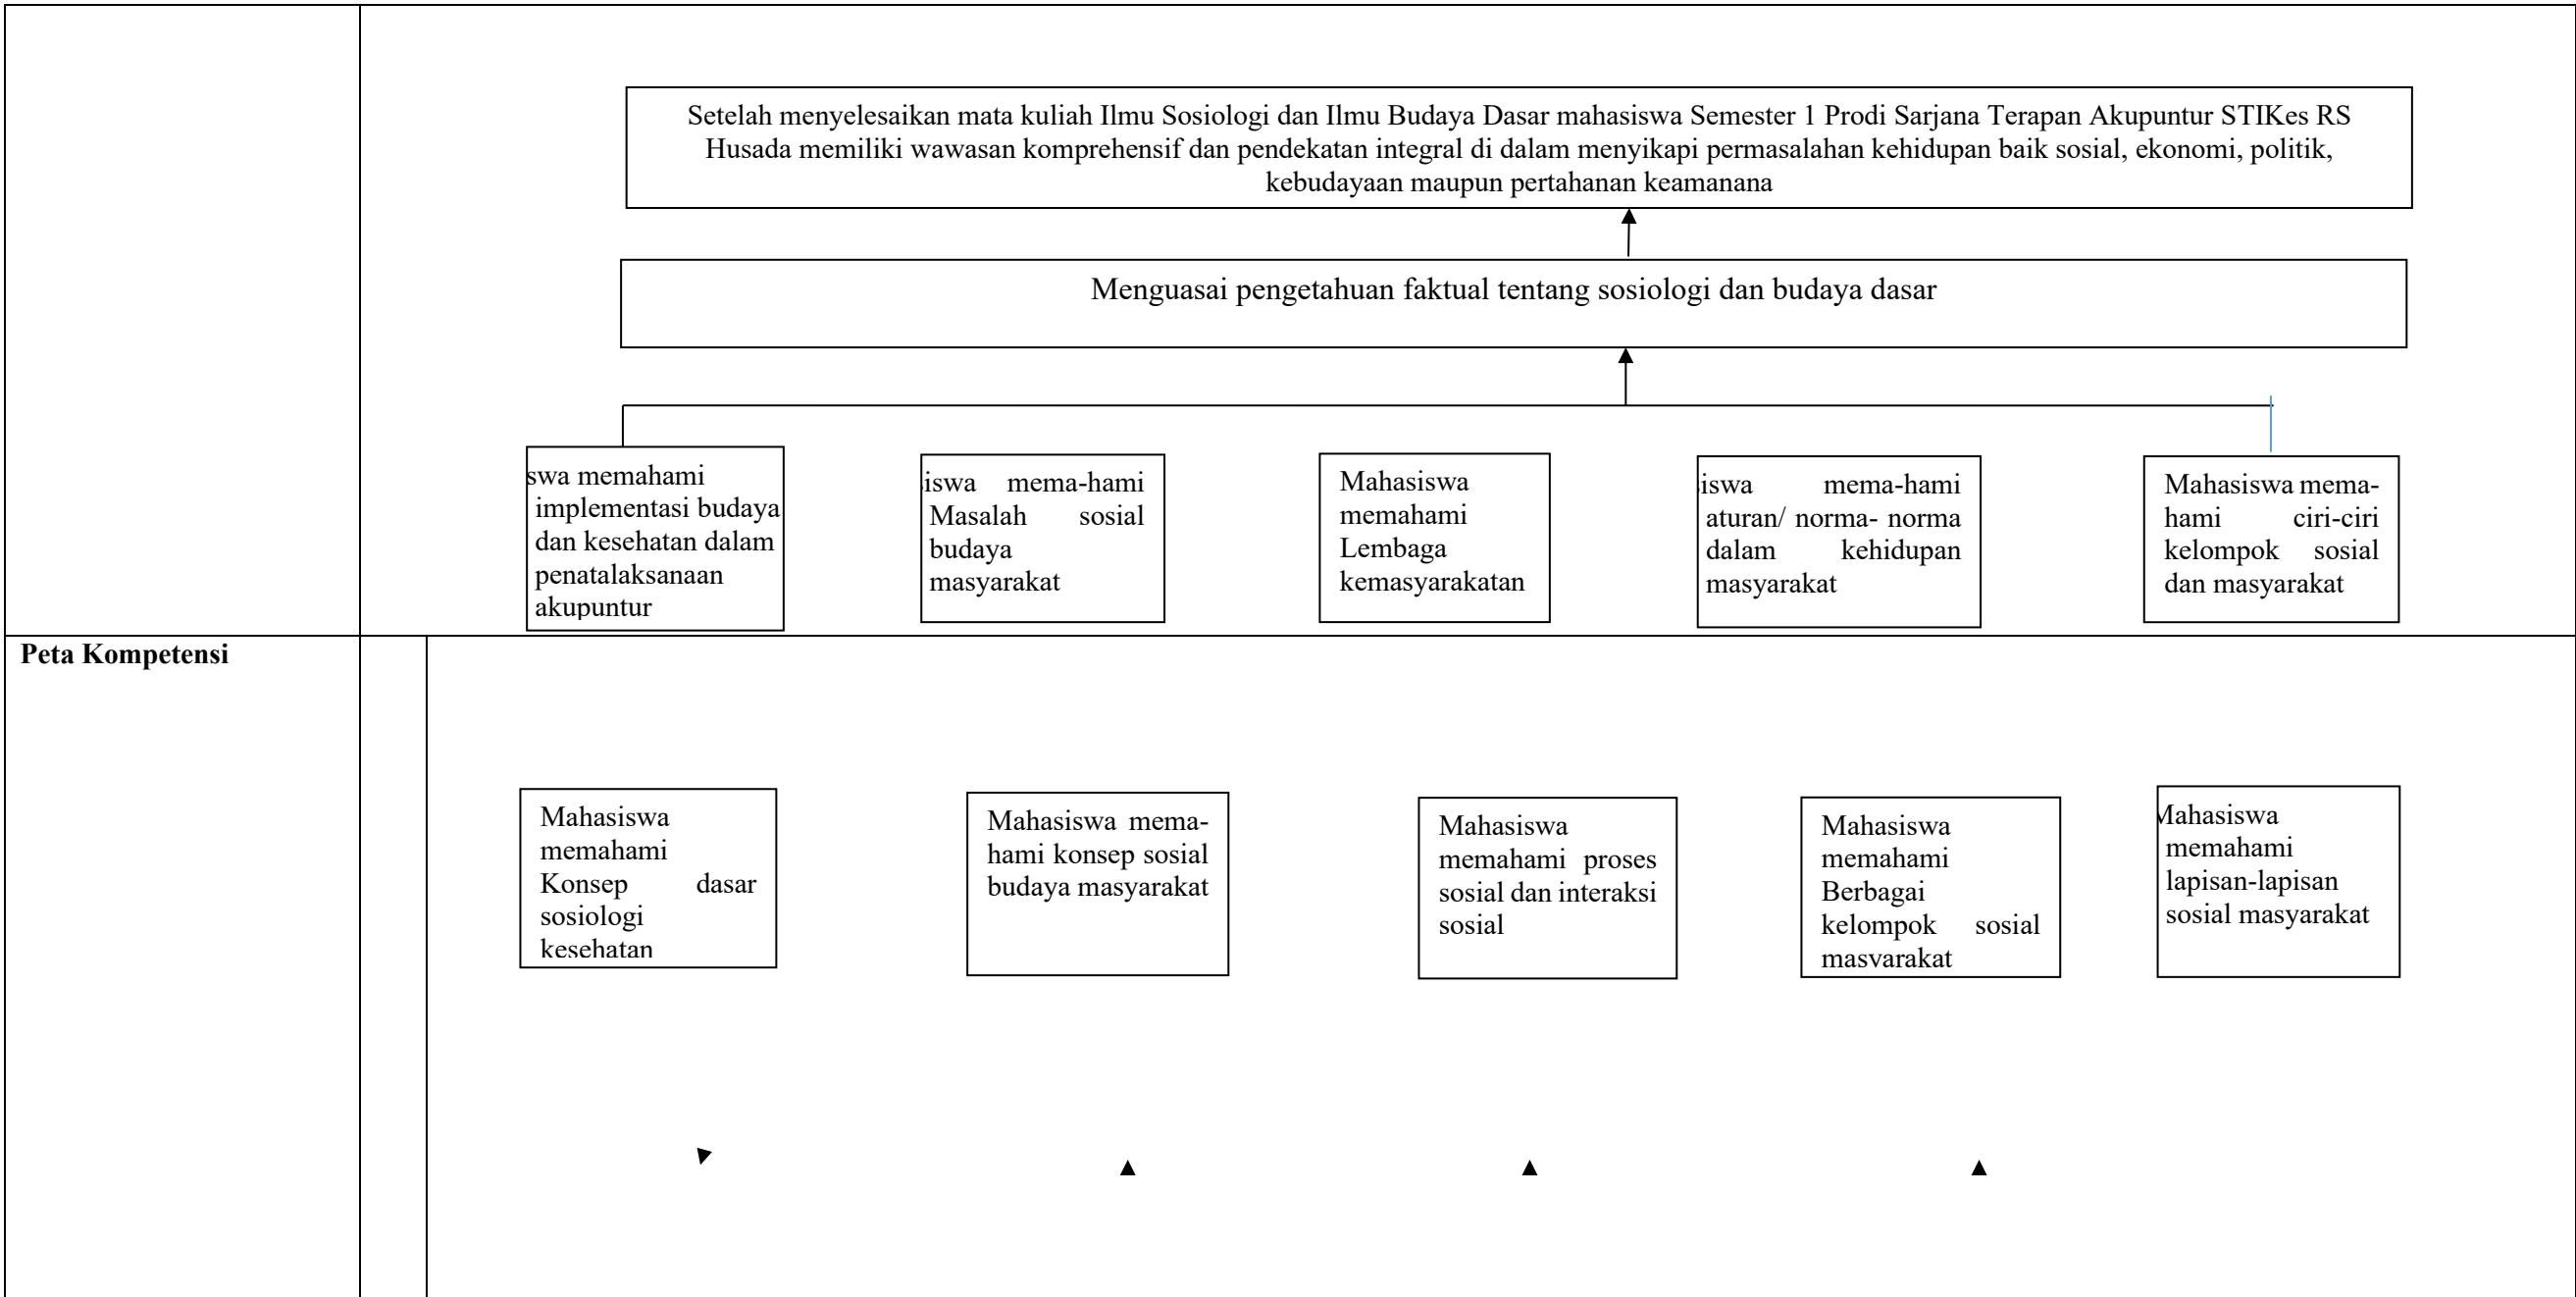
Setelah menyelesaikan mata kuliah Ilmu Sosiologi dan Ilmu Budaya Dasar mahasiswa Semester 1 Prodi Sarjana Terapan Akupuntur STIKes RS Husada memiliki wawasan komprehensif dan pendekatan integral di dalam menyikapi permasalahan kehidupan baik sosial, ekonomi, politik, kebudayaan maupun pertahanan keamanana

Menguasai pengetahuan faktual tentang sosiologi dan budaya dasar

swa memahami implementasi budaya dan kesehatan dalam penatalaksanaan akupuntur

iswa mema-hami Masalah sosial budaya masyarakat

Mahasiswa memahami Lembaga kemasyarakatan

iswa mema-hami aturan/ norma- norma dalam kehidupan masyarakat

Mahasiswa mema-hami ciri-ciri kelompok sosial dan masyarakat

Peta Kompetensi

Mahasiswa memahami Konsep dasar sosiologi kesehatan

Mahasiswa mema-hami konsep sosial budaya masyarakat

Mahasiswa memahami proses sosial dan interaksi sosial

Mahasiswa memahami Berbagai kelompok sosial masvarakat

ahasiswa memahami lapisan-lapisan sosial masyarakat